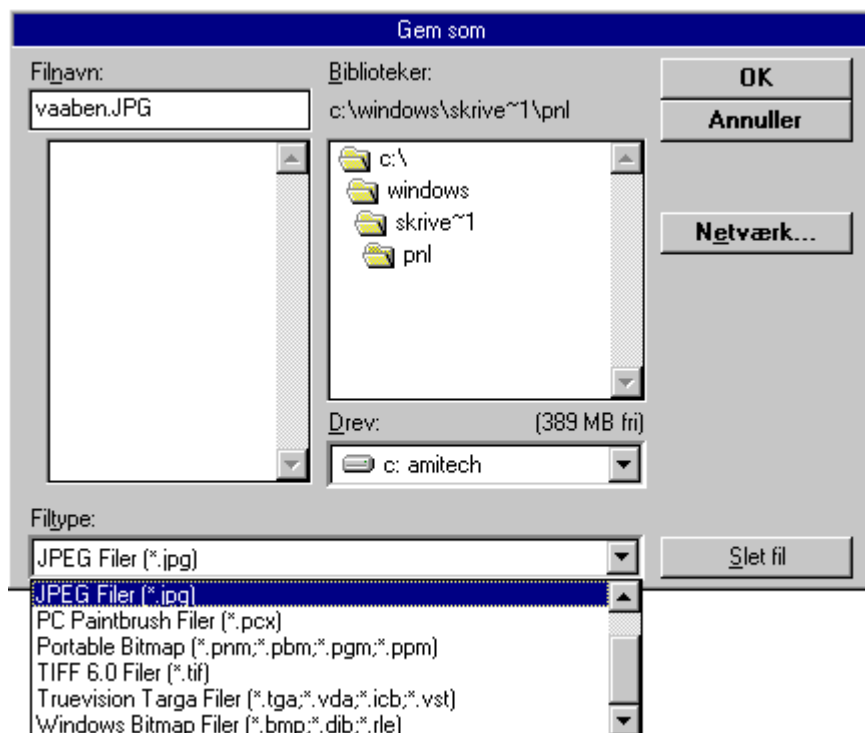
Gem som

Filnavn:
vaaben.JPG

Biblioteker:
c:\windows\skrive~1\pnl

c:\
windows
skrive~1
pnl

Drev:
(389 MB fri)
c: amitech

OK
Annuller
Netværk...

Filtype:
JPEG Filer (*.jpg)

Slet fil

JPEG Filer (*.jpg)
PC Paintbrush Filer (*.pcx)
Portable Bitmap (*.pnm;*.pbm;*.pgm;*.ppm)
TIFF 6.0 Filer (*.tif)
Truevision Targa Filer (*.tga;*.vda;*.icb;*.vst)
Windows Bitmap Filer (*.bmp;*.dib;*.rle)